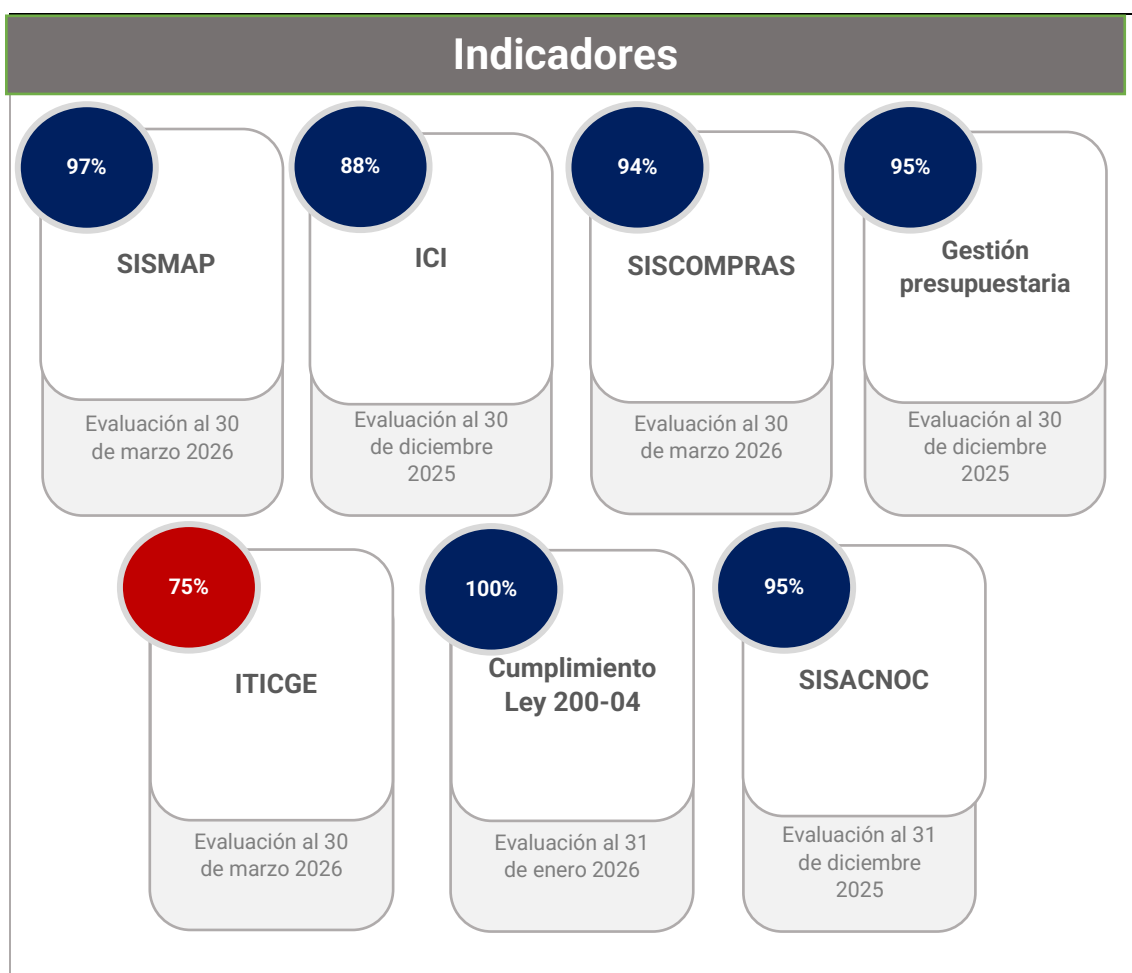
Indicadores

97%

SISMAP

Evaluación al 30 de marzo 2026

88%

ICI

Evaluación al 30 de diciembre 2025

94%

SISCOMPRAS

Evaluación al 30 de marzo 2026

95%

Gestión presupuestaria

Evaluación al 30 de diciembre 2025

75%

ITICGE

Evaluación al 30 de marzo 2026

100%

Cumplimiento Ley 200-04

Evaluación al 31 de enero 2026

95%

SISACNOC

Evaluación al 31 de diciembre 2025